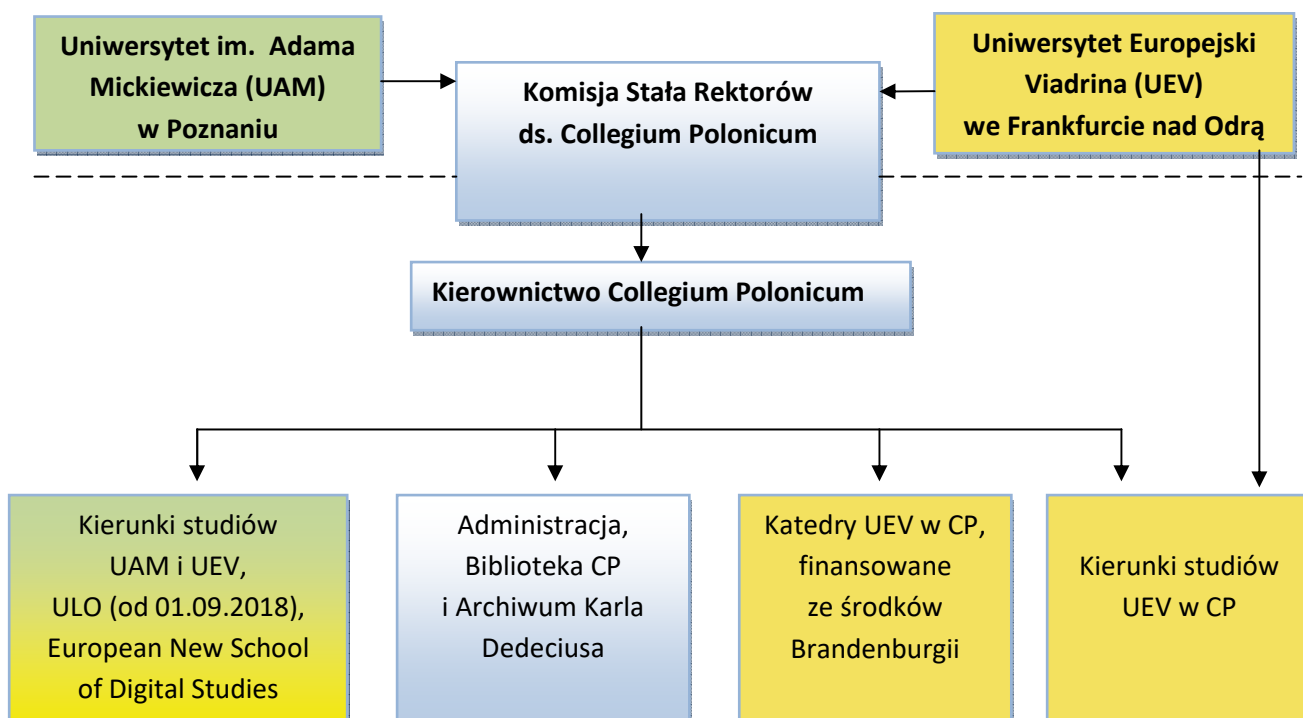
Uniwersytet im. Adama Mickiewicza (UAM) w Poznaniu

Komisja Stała Rektorów ds. Collegium Polonicum

Uniwersytet Europejski Viadrina (UEV) we Frankfurcie nad Odrą

Kierownictwo Collegium Polonicum

Kierunki studiów UAM i UEV, ULO (od 01.09.2018), European New School of Digital Studies

Administracja, Biblioteka CP i Archiwum Karla Dedeciusa

Katedry UEV w CP, finansowane ze środków Brandenburgii

Kierunki studiów UEV w CP